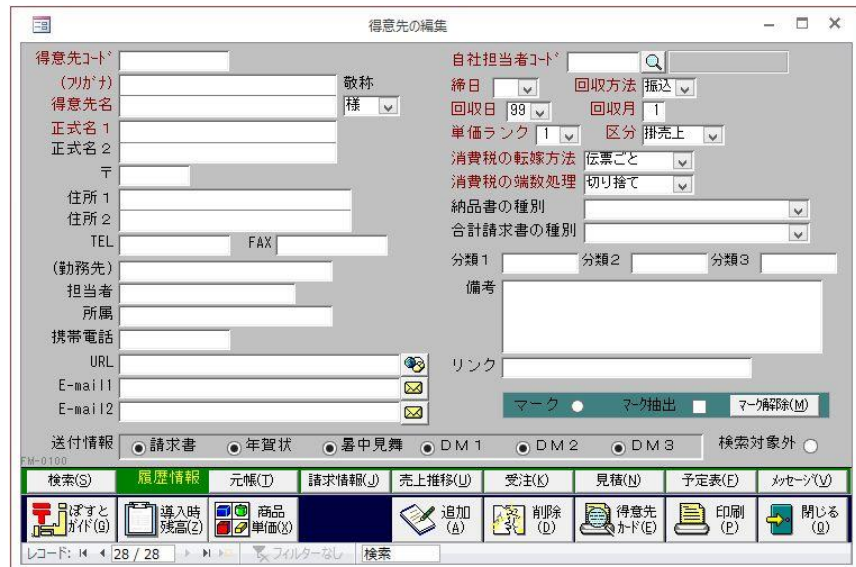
得意先の編集

得意先ｺｰﾄﾞ
(ﾌﾘｶﾞﾅ)
敬称
得意先名
様
正式名１
正式名２
〒
住所１
住所２
TEL
FAX
(勤務先)
担当者
所属
携帯電話
URL
E-mail1
E-mail2

自社担当者ｺｰﾄﾞ
締日
回収方法
振込
回収日
99
回収月
1
単価ランク
1
区分
掛売上
消費税の転嫁方法
伝票ごと
消費税の端数処理
切り捨て
納品書の種別
合計請求書の種別
分類１
分類２
分類３
備考
リンク

マーク
ﾏｰｸ抽出
ﾏｰｸ解除(M)

送付情報
請求書
年賀状
暑中見舞
DM１
DM２
DM３
検索対象外

FM-0100

検索(S)
履歴情報
元帳(T)
請求情報(J)
売上推移(U)
受注(K)
見積(N)
予定表(F)
ﾒｯｾｰｼﾞ(V)

ぽすとｶﾞｲﾄﾞ(G)
導入時残高(Z)
商品単価(X)
追加(A)
削除(D)
得意先ｶｰﾄﾞ(E)
印刷(P)
閉じる(Q)

レコード: 28 / 28
フィルターなし
検索